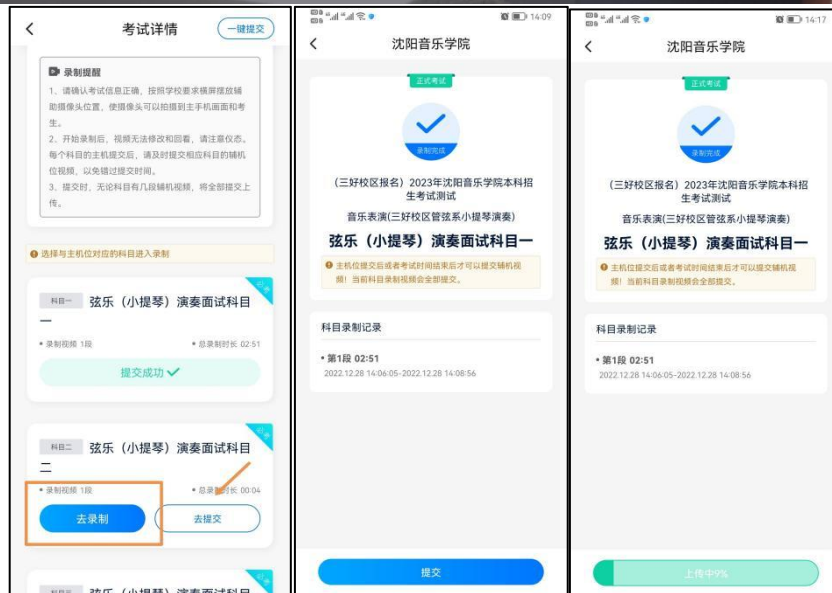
考试详情

一键提交

录制提醒

1、请确认考试信息正确，按照学校要求横屏摆放辅助摄像头位置，使摄像头可以拍摄到主手机画面和考生。

2、开始录制后，视频无法修改和回看，请注意仪态。每个科目的主机位提交后，请及时提交相应科目的辅机位视频，以免错过提交时间。

3、提交时，无论科目有几段辅机视频，将全部提交上传。

选择与主机位对应的科目进入录制

科目一 弦乐（小提琴）演奏面试科目一

录制视频 1段

总录制时长 02:51

提交成功

科目二 弦乐（小提琴）演奏面试科目二

录制视频 1段

总录制时长 00:04

去录制

去提交

弦乐（小提琴）演奏面试科目

14:09

沈阳音乐学院

正式考试

录制完成

（三好校区报名）2023年沈阳音乐学院本科招生考试测试

音乐表演(三好校区管弦系小提琴演奏)

弦乐（小提琴）演奏面试科目一

主机位提交后或者考试时间结束后才可以提交辅机视频！当前科目录制视频会全部提交。

科目录制记录

第1段 02:51

2022.12.28 14:06:05-2022.12.28 14:08:56

提交

14:17

沈阳音乐学院

正式考试

录制完成

（三好校区报名）2023年沈阳音乐学院本科招生考试测试

音乐表演(三好校区管弦系小提琴演奏)

弦乐（小提琴）演奏面试科目一

主机位提交后或者考试时间结束后才可以提交辅机视频！当前科目录制视频会全部提交。

科目录制记录

第1段 02:51

2022.12.28 14:06:05-2022.12.28 14:08:56

上传中9%